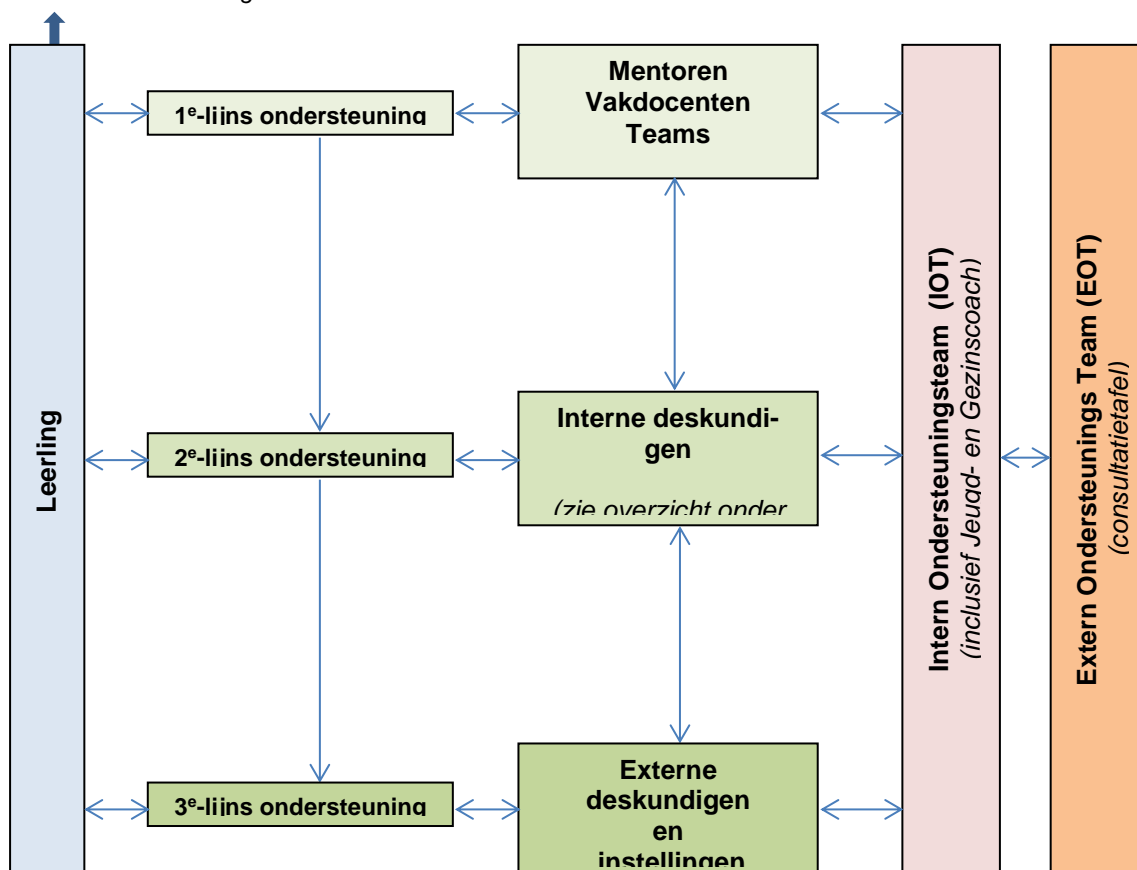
Leerling

1$^e$-lijns ondersteuning

Mentoren
Vakdocenten
Teams

2$^e$-lijns ondersteuning

Interne deskundigen

(zie overzicht onder

3$^e$-lijns ondersteuning

Externe deskundigen en instellingen

Intern Ondersteuningsteam (IOT)
(inclusief Jeugd- en Gezinscoach)

Extern Ondersteunings Team (EOT)
(consultatietafel)